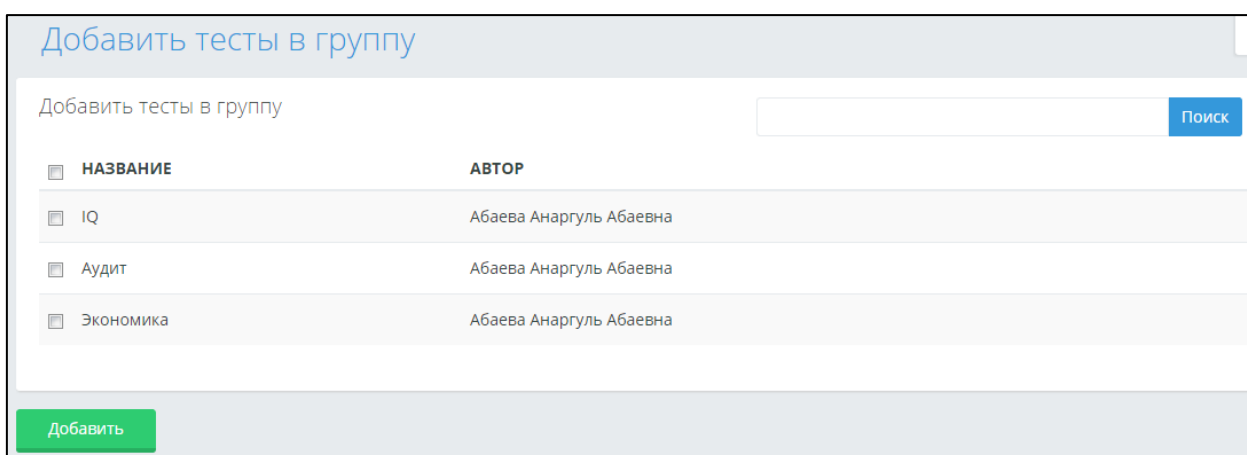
Добавить тесты в группу

Добавить тесты в группу

Поиск

| НАЗВАНИЕ | АВТОР |
|---|---|
| IQ | Абаева Анаргуль Абаевна |
| Аудит | Абаева Анаргуль Абаевна |
| Экономика | Абаева Анаргуль Абаевна |

Добавить